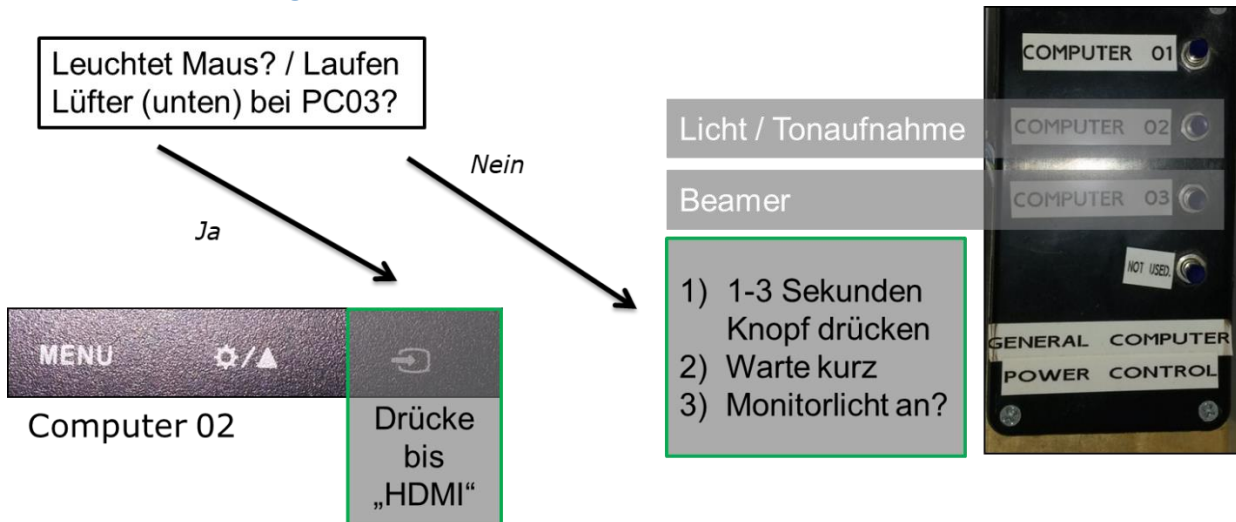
Leuchtet Maus? / Laufen Lüfter (unten) bei PC03?

Ja

Nein

MENU

Computer 02

Drücke bis „HDMI“

Licht / Tonaufnahme

Beamer

1) 1-3 Sekunden Knopf drücken
2) Warte kurz
3) Monitorlicht an?

COMPUTER 01

COMPUTER 02

COMPUTER 03

NOT USED.

GENERAL COMPUTER POWER CONTROL